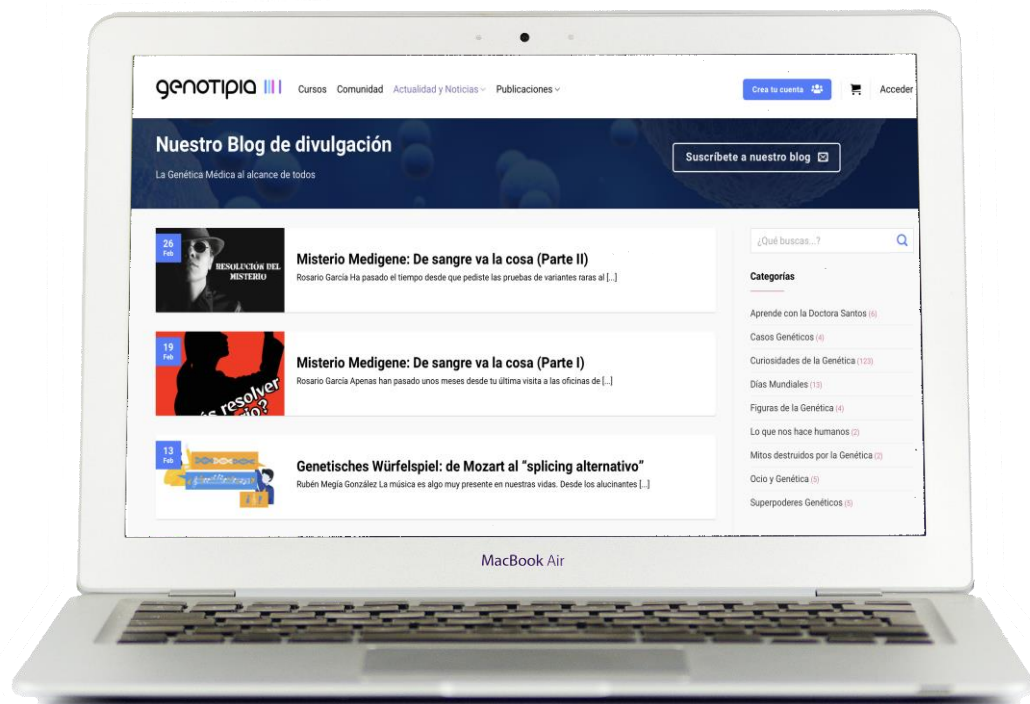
genotipia

Cursos Comunidad Actualidad y Noticias Publicaciones

Crea tu cuenta

Acceder

Nuestro Blog de divulgación

La Genética Médica al alcance de todos

Suscríbete a nuestro blog

26 Feb

RESOLUCIÓN DEL MISTERIO

Misterio Medigene: De sangre va la cosa (Parte II)

Rosario García Ha pasado el tiempo desde que pediste las pruebas de variantes raras al [...]

19 Feb

¿Es resolver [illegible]?

Misterio Medigene: De sangre va la cosa (Parte I)

Rosario García Apenas han pasado unos meses desde tu última visita a las oficinas de [...]

13 Feb

Genetisches Würfelspiel: de Mozart al "splicing alternativo"

Rubén Megía González La música es algo muy presente en nuestras vidas. Desde los alucinantes [...]

¿Qué buscas...?

Categorías

Aprende con la Doctora Santos (6)

Casos Genéticos (4)

Curiosidades de la Genética (123)

Días Mundiales (13)

Figuras de la Genética (4)

Lo que nos hace humanos (2)

Mitos destruidos por la Genética (2)

Ocio y Genética (5)

Superpoderes Genéticos (5)

MacBook Air